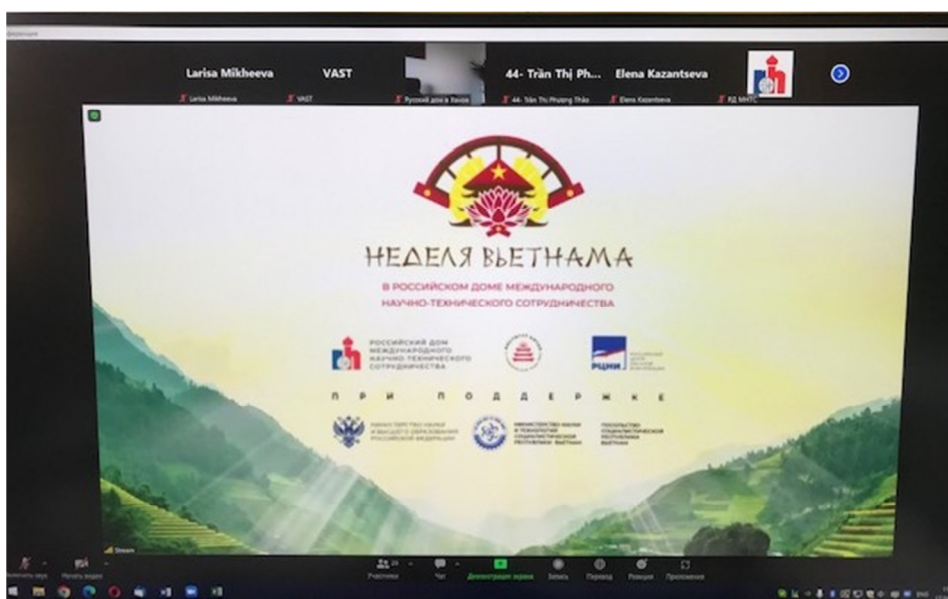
Larisa Mikheeva VAST 44- Trần Thị Ph... Elena Kazantseva

Larisa Mikheeva VAST Русский дом в Ханое 44- Trần Thị Phương Thảo Elena Kazantseva РД МНТС

НЕДЕЛЯ ВЬЕТНАМА

В РОССИЙСКОМ ДОМЕ МЕЖДУНАРОДНОГО НАУЧНО-ТЕХНИЧЕСКОГО СОТРУДНИЧЕСТВА

РОССИЙСКИЙ ДОМ МЕЖДУНАРОДНОГО НАУЧНО-ТЕХНИЧЕСКОГО СОТРУДНИЧЕСТВА

РЦНИ

П Р И П О Д Д Е Р Ж К Е

МИНИСТЕРСТВО НАУКИ И ВЫСШЕГО ОБРАЗОВАНИЯ РОССИЙСКОЙ ФЕДЕРАЦИИ

МИНИСТЕРСТВО НАУКИ И ТЕХНОЛОГИЙ СОЦИАЛИСТИЧЕСКОЙ РЕСПУБЛИКИ ВЬЕТНАМ

ПОСОЛЬСТВО СОЦИАЛИСТИЧЕСКОЙ РЕСПУБЛИКИ ВЬЕТНАМ

Stream

Включить звук Начать видео Участники Чат Демонстрация экрана Запись Перевод Реакции Приложения